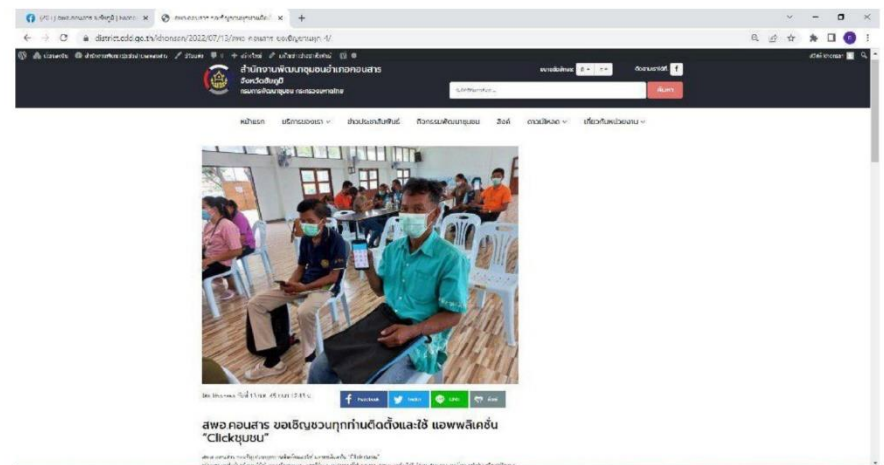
district.cdd.go.th/dhonsarn/2022/07/13/

สำนักงานพัฒนาชุมชนอำเภอคอนสาร
จังหวัดชัยภูมิ
กรมการพัฒนาชุมชน กระทรวงมหาดไทย

ค้นหา

หน้าแรก
ข่าวประชาสัมพันธ์
กิจกรรมพัฒนาชุมชน
ลิงค์
ดาวน์โหลด
เกี่ยวกับหน่วยงาน

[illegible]

Facebook
Twitter
Line
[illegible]

สพอ.คอนสาร ขอเชิญชวนทุกท่านติดตั้งและใช้ แอพพลิเคชั่น "Clickชุมชน"

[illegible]